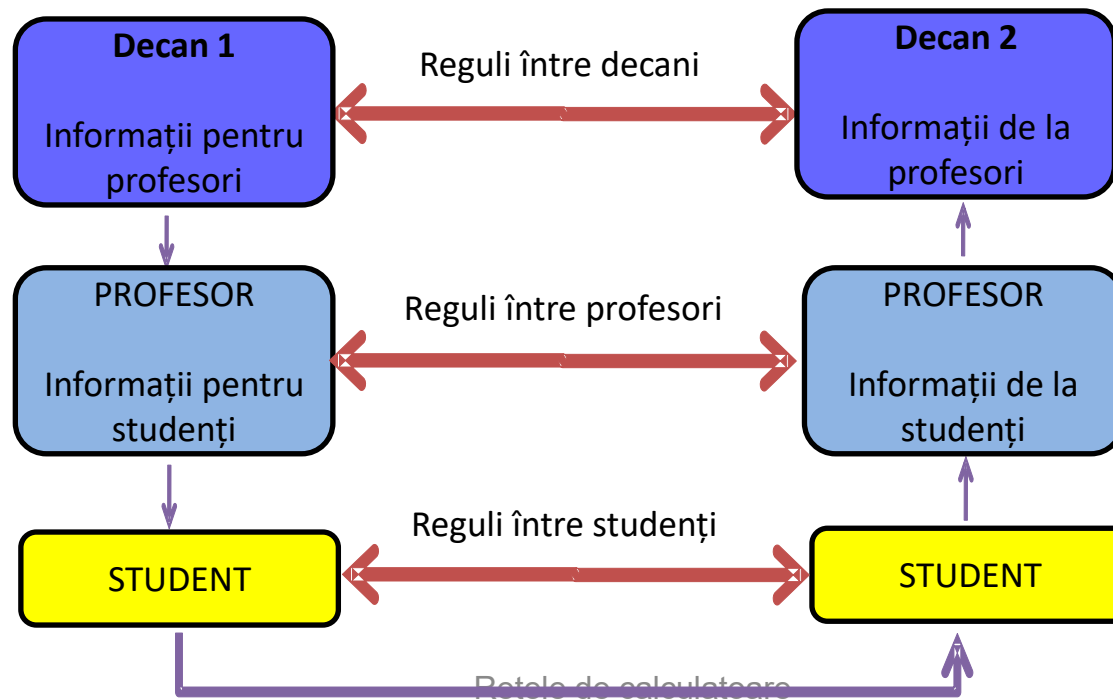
Decan 1

Informații pentru profesori

Reguli între decani

Decan 2

Informații de la profesori

PROFESOR

Informații pentru studenți

Reguli între profesori

PROFESOR

Informații de la studenți

STUDENT

Reguli între studenți

STUDENT

Retele de calculatoare